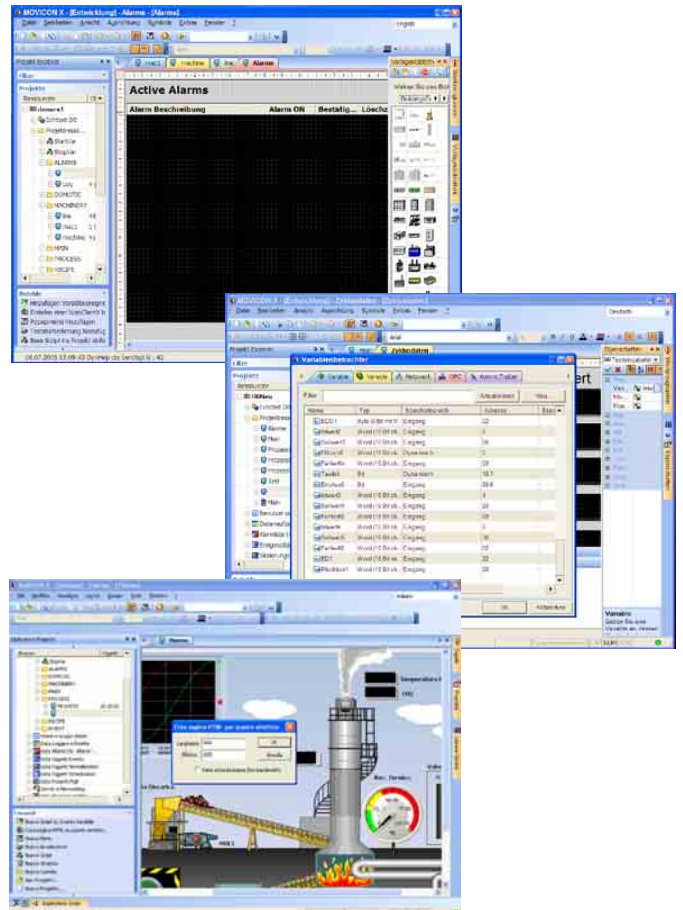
MOVICON X - [Entwicklung] - Alarms - [Alarms]

Datei Bearbeiten Ansicht Ausrichtung Symbole Extras Fenster ?

Projekt Explorer

Projekte

Ressourcen

Active Alarms

Alarm Beschreibung | Alarms ON | Bestätig... | Lösch

demo1

Zyklisch DE

Projektressourcen

Startbild

Bilder

ALARMS

DOMOTIC

MACHINERY

line

mac1

machine

MAIN

PROCESS

RECIPE

Befehle

Hinzufügen Vorschlussregel

Erstellen einer Synchronisierung

Projektliste hinzufügen

06.07.2005 13:09:43 DynHelp.cbc berücksichtigt : 42

MOVICON X - [Entwicklung] - Einheitdaten - [Einheitdaten]

Datei Bearbeiten Ansicht Ausrichtung Symbole Extras Fenster ?

Deutsch

Projekt Explorer

Filter

Projekte

Ressourcen

Variablenbetrachter

Variable | Variable | Netzwerk | OPC | Alarme Tracker

Filter | Aktualisieren | Neu...

Name | Typ | Speicherbereich | Adresse | Besc

Eingang

Ausgang

Abbrechen

OK

Eigenschaften

Variable

Variable

Dynamische

Eigenschaften

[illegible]

Alarms

Temperatura

Estrusori

OK

Annulla

Enter the value

Nuovo Script

Explorer Script

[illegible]